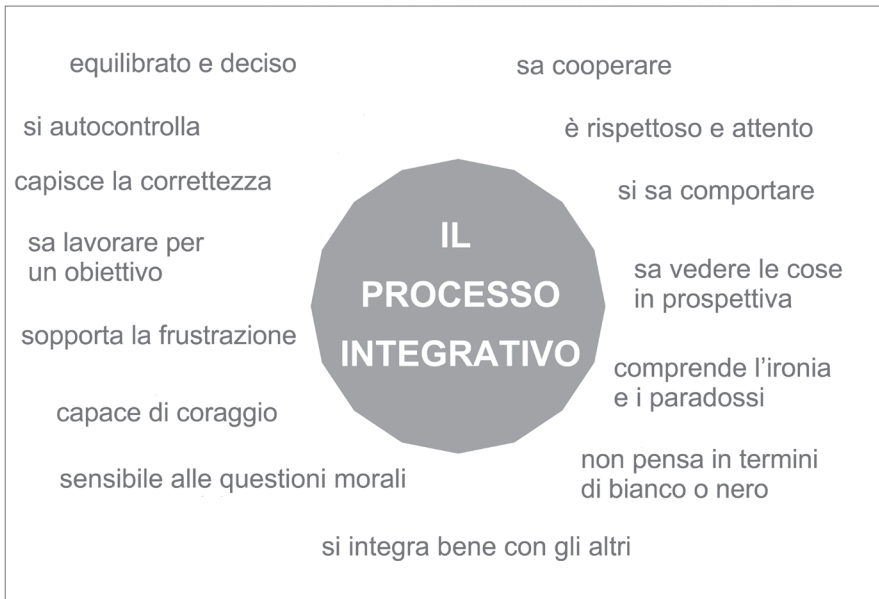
equilibrato e deciso

sa cooperare

si autocontrolla

è rispettoso e attento

capisce la correttezza

si sa comportare

sa lavorare per un obiettivo

IL PROCESSO INTEGRATIVO

sa vedere le cose in prospettiva

sopporta la frustrazione

comprende l'ironia e i paradossi

capace di coraggio

non pensa in termini di bianco o nero

sensibile alle questioni morali

si integra bene con gli altri